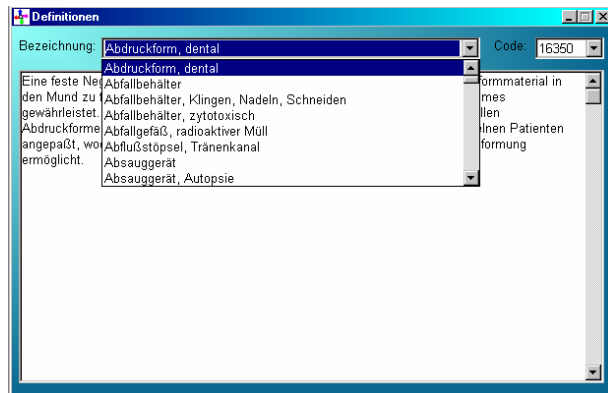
Definitionen

Bezeichnung: Abdruckform, dental

Code: 16350

Abdruckform, dental
Abfallbehälter
Abfallbehälter, Klingen, Nadeln, Schneiden
Abfallbehälter, zytotoxisch
Abfallgefäß, radioaktiver Müll
Abflußstöpsel, Tränenkanal
Absauggerät
Absauggerät, Autopsie

Eine feste Ne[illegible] formmaterial in den Mund zu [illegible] mes gewährleistet. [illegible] llen Abdruckforme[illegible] lnen Patienten angepaßt, wo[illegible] formung ermöglicht.